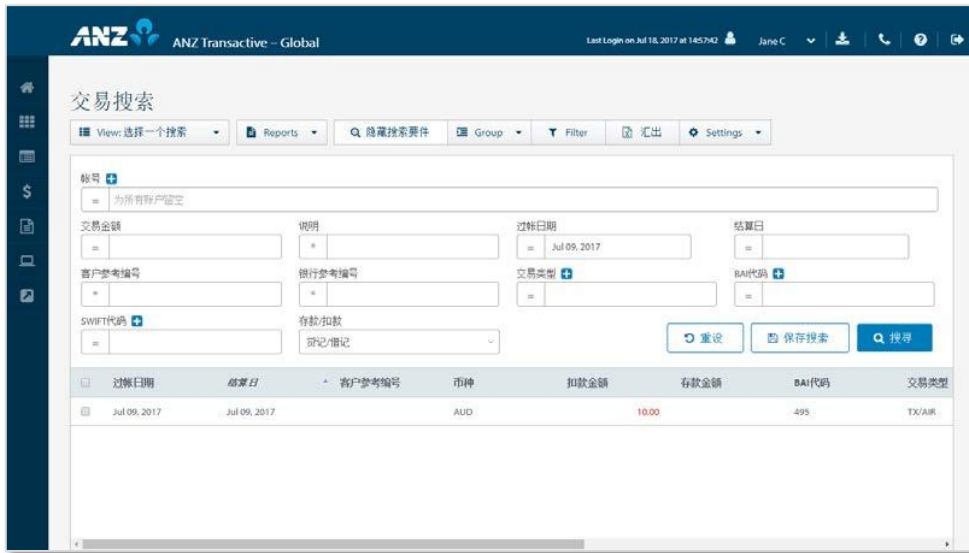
ANZ ANZ Transactive – Global

Last Login on Jul 18, 2017 at 14:57:42 Jane C

交易搜索

View: 选择一个搜索 Reports 隐藏搜索要件 Group Filter 汇出 Settings

帐号

= 为所有账户留空

交易金额
=

说明
=

过帐日期
= Jul 09, 2017

结算日
=

客户参考编号
=

银行参考编号
=

交易类型
=

BAI代码
=

SWIFT代码
=

存款/扣款
贷记/借记

重设 保存搜索 搜寻

| | 过帐日期 | 结算日 | 客户参考编号 | 币种 | 扣款金额 | 存款金额 | BAI代码 | 交易类型 |
|---|---|---|---|---|---|---|---|---|
| | Jul 09, 2017 | Jul 09, 2017 | | AUD | 10.00 | | 495 | TX/AIR |